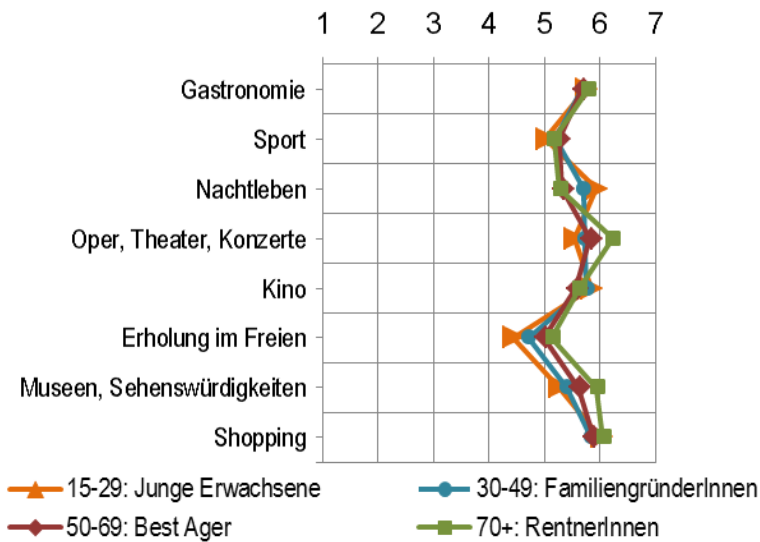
1 2 3 4 5 6 7

Gastronomie
Sport
Nachtleben
Oper, Theater, Konzerte
Kino
Erholung im Freien
Museen, Sehenswürdigkeiten
Shopping

15-29: Junge Erwachsene
30-49: FamiliengründerInnen
50-69: Best Ager
70+: RentnerInnen